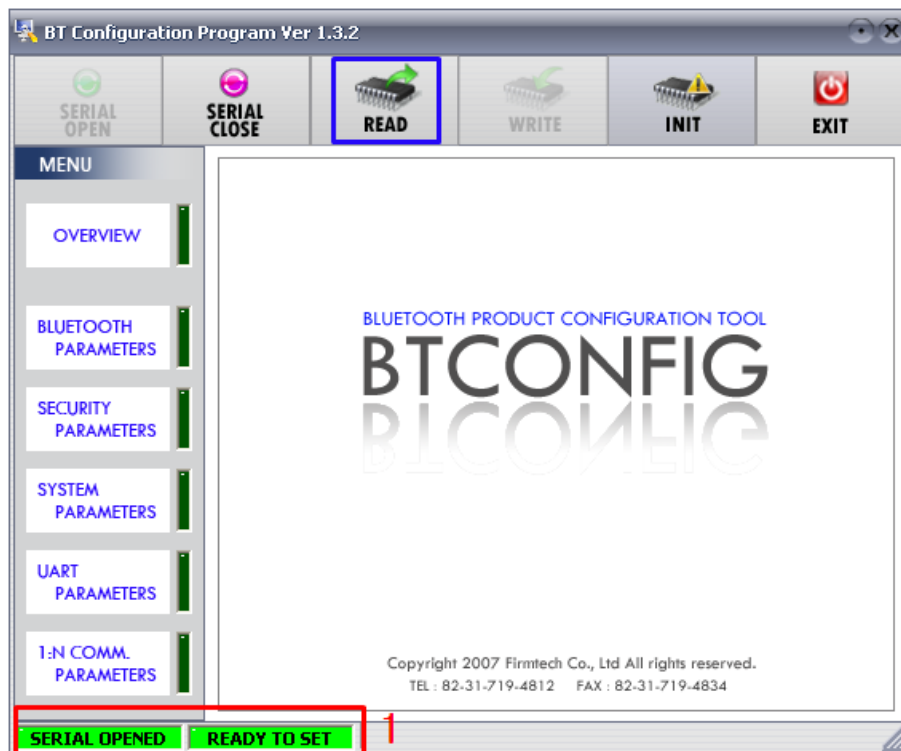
BT Configuration Program Ver 1.3.2

SERIAL OPEN
SERIAL CLOSE
READ
WRITE
INIT
EXIT

MENU

OVERVIEW

BLUETOOTH PARAMETERS

SECURITY PARAMETERS

SYSTEM PARAMETERS

UART PARAMETERS

1:N COMM. PARAMETERS

BLUETOOTH PRODUCT CONFIGURATION TOOL
BTCONFIG

Copyright 2007 Firmtech Co., Ltd All rights reserved.
TEL : 82-31-719-4812 FAX : 82-31-719-4834

SERIAL OPENED
READY TO SET
1